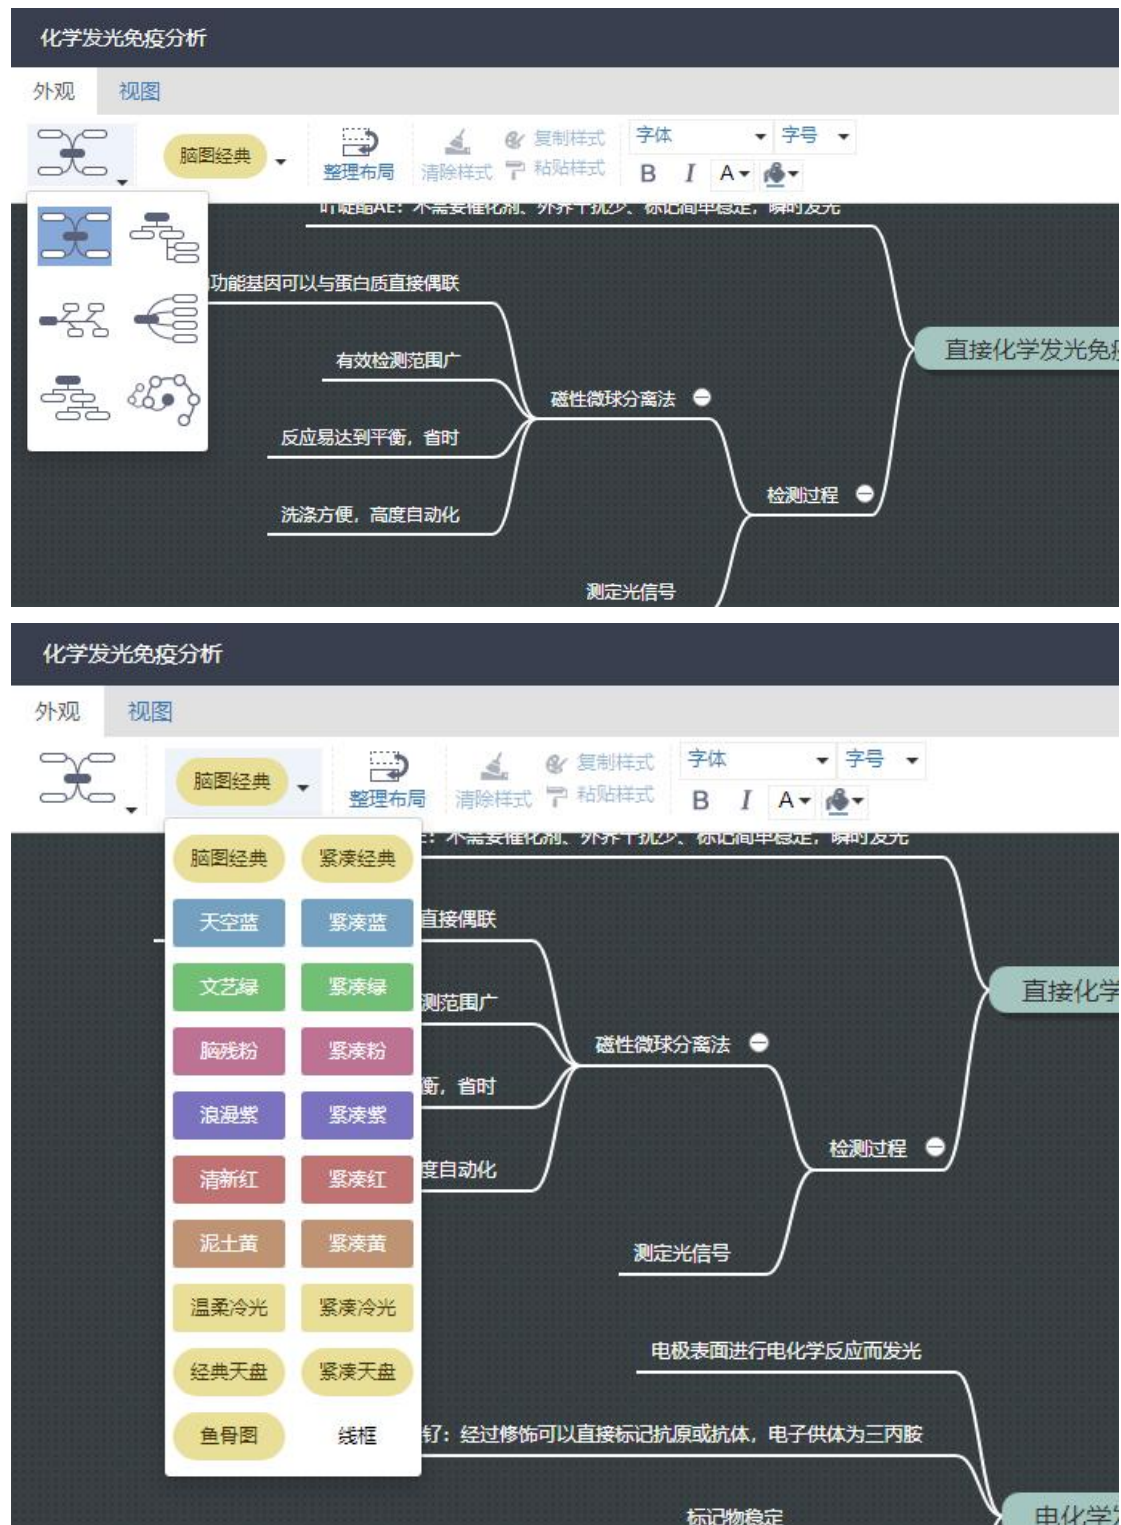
化学发光免疫分析

外观 视图

脑图经典 整理布局 清除样式 复制样式 粘贴样式 字体 字号 B I A

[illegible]功能基因可以与蛋白质直接偶联

有效检测范围广

磁性微球分离法

反应易达到平衡，省时

洗涤方便，高度自动化

检测过程

测定光信号

直接化学发光免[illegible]

化学发光免疫分析

外观 视图

脑图经典 整理布局 清除样式 复制样式 粘贴样式 字体 字号 B I A

| 脑图经典 | 紧凑经典 |
|---|---|
| 天空蓝 | 紧凑蓝 |
| 文艺绿 | 紧凑绿 |
| 脑残粉 | 紧凑粉 |
| 浪漫紫 | 紧凑紫 |
| 清新红 | 紧凑红 |
| 泥土黄 | 紧凑黄 |
| 温柔冷光 | 紧凑冷光 |
| 经典天盘 | 紧凑天盘 |
| 鱼骨图 | 线框 |

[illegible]直接偶联

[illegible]测范围广

磁性微球分离法

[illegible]衡，省时

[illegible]度自动化

检测过程

测定光信号

直接化学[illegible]

电极表面进行电化学反应而发光

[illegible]钌：经过修饰可以直接标记抗原或抗体，电子供体为三丙胺

标记物稳定

电化学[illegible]